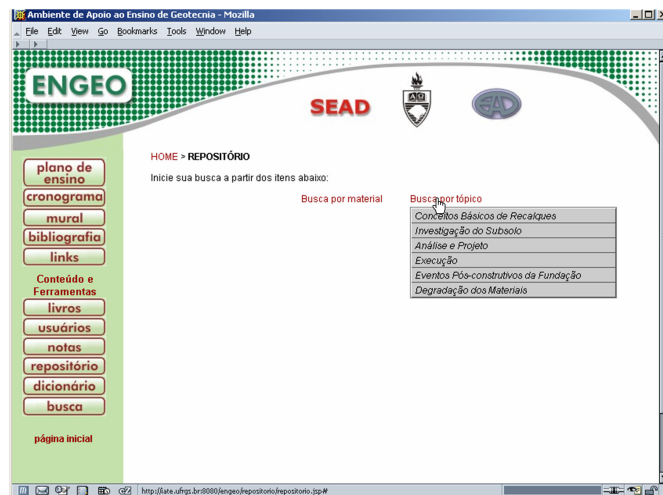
Ambiente de Apoio ao Ensino de Geotecnia - Mozilla

File Edit View Go Bookmarks Tools Window Help

ENGEO

SEAD

EAD

plano de ensino
cronograma
mural
bibliografia
links
Conteúdo e Ferramentas
livros
usuários
notas
repositório
dicionário
busca
página inicial

HOME > REPOSITÓRIO

Inicie sua busca a partir dos itens abaixo:

Busca por material

Busca por tópico

Conceitos Básicos de Recalques
Investigação do Subsolo
Análise e Projeto
Execução
Eventos Pós-construtivos da Fundação
Degradação dos Materiais

http://liate.ufrgs.br:8080/engeo/repositorio/repositorio.jsp#